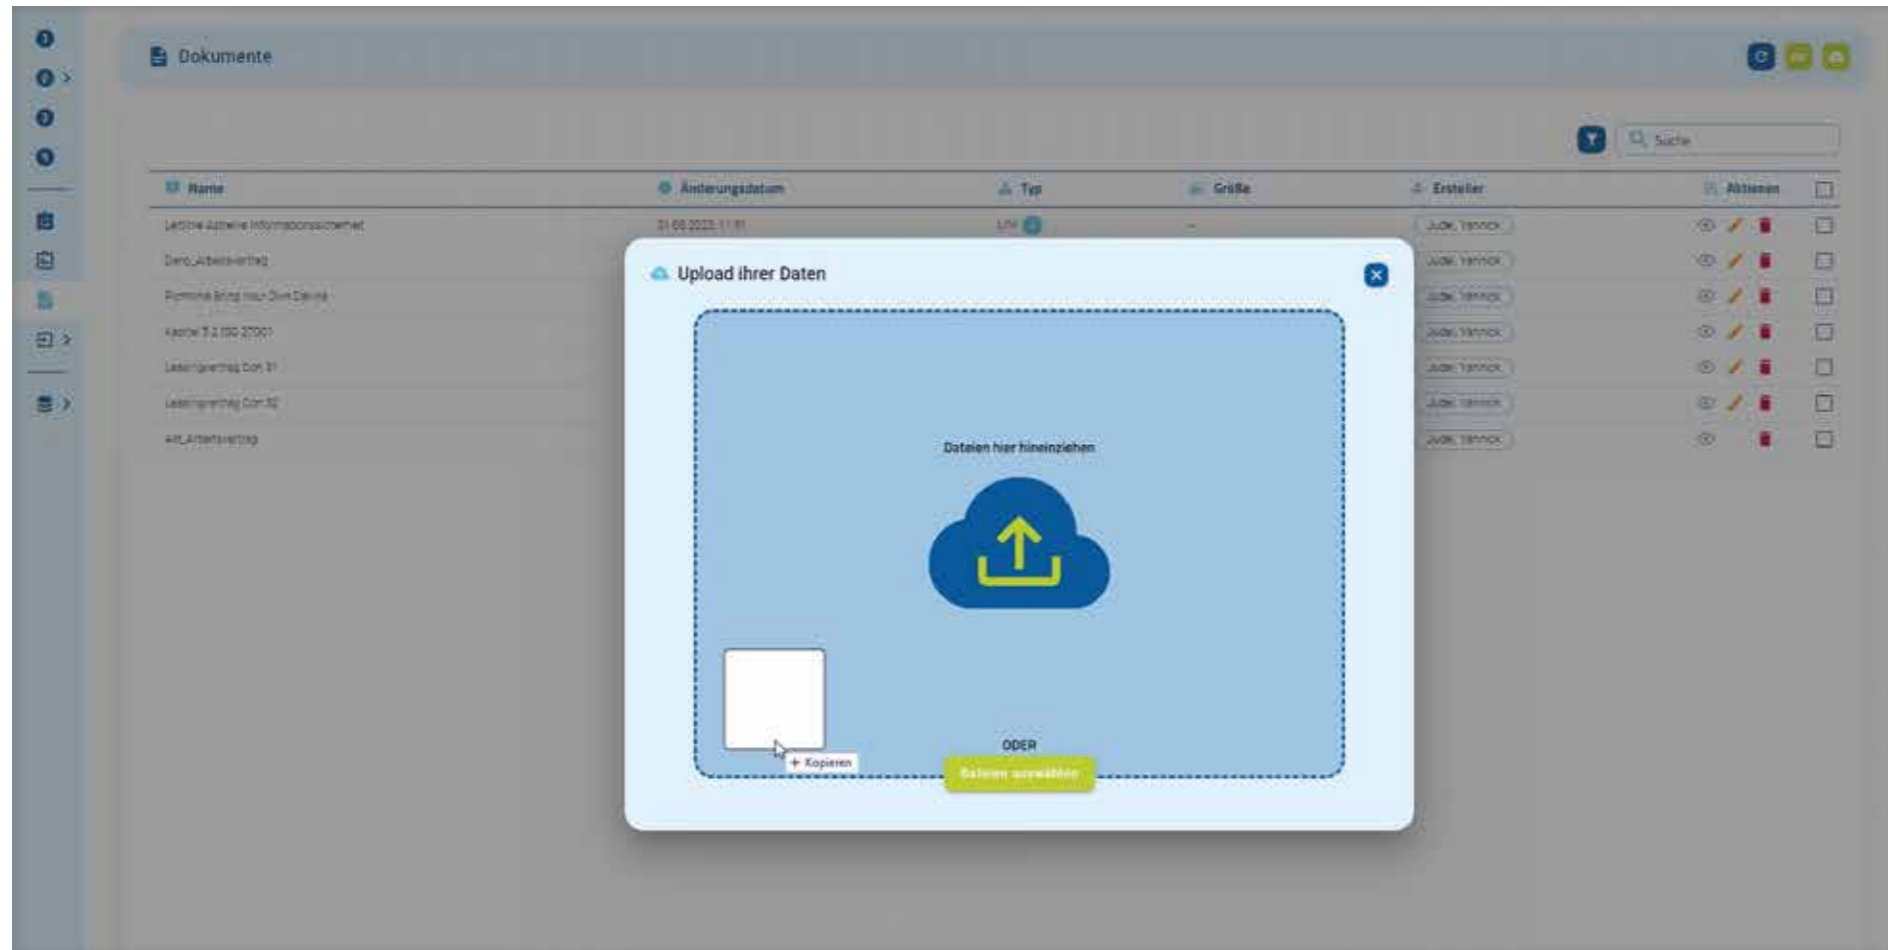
Dokumente

Suche

| Name | Änderungsdatum | Typ | Größe | Ersteller | Aktionen |
|---|---|---|---|---|---|
| Leitlinie Aktuelle Informationssicherheit | 31.08.2023 11:51 | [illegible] | – | Jude, Yannick | |
| Demo_Arbeitsvertrag | | | | Jude, Yannick | |
| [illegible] | | | | Jude, Yannick | |
| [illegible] | | | | Jude, Yannick | |
| Leasingvertrag Con 31 | | | | Jude, Yannick | |
| Leasingvertrag Con 32 | | | | Jude, Yannick | |
| Alt_Arbeitsvertrag | | | | Jude, Yannick | |

Upload ihrer Daten

Dateien hier hineinziehen

+ Kopieren

ODER

Dateien auswählen